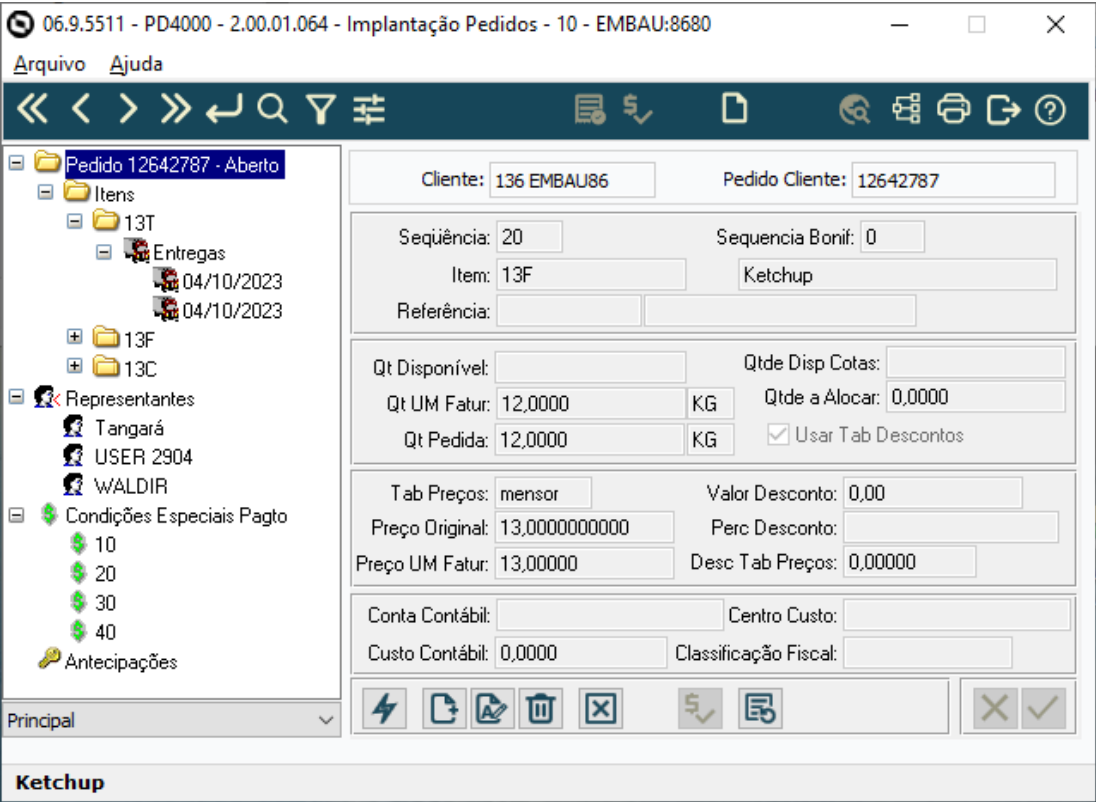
06.9.5511 - PD4000 - 2.00.01.064 - Implantação Pedidos - 10 - EMBAU:8680

Arquivo Ajuda

Pedido 12642787 - Aberto
Itens
13T
Entregas
04/10/2023
04/10/2023
13F
13C
Representantes
Tangará
USER 2904
WALDIR
Condições Especiais Pagto
10
20
30
40
Antecipações

Principal

Cliente: 136 EMBAU86
Pedido Cliente: 12642787

Seqüência: 20
Sequencia Bonif: 0
Item: 13F
Ketchup
Referência:

Qt Disponível:
Qtde Disp Cotas:
Qt UM Fatur: 12,0000 KG
Qtde a Alocar: 0,0000
Qt Pedida: 12,0000 KG
Usar Tab Descontos

Tab Preços: mensor
Valor Desconto: 0,00
Preço Original: 13,0000000000
Perc Desconto:
Preço UM Fatur: 13,00000
Desc Tab Preços: 0,00000

Conta Contábil:
Centro Custo:
Custo Contábil: 0,0000
Classificação Fiscal:

Ketchup